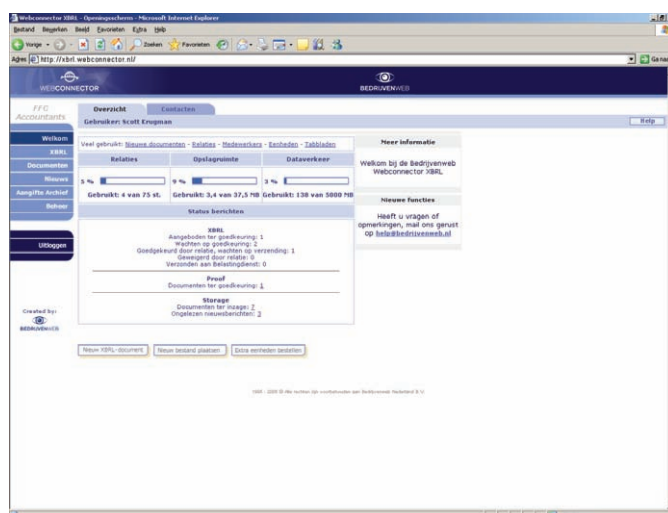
Webconnector XBRL - Openingsscherm - Microsoft Internet Explorer

Bestand Bewerken Beeld Favorieten Extra Help

Vorige Zoeken Favorieten

Adres http://xbrl.webconnector.nl/

Ga naar

WEBCONNECTOR

BEDRIJVENWEB

FFC Accountants

Overzicht

Contacten

Gebruiker: Scott Kropman

Help

Welkom

XBRL

Documenten

Nieuws

Aangifte Archief

Beheer

Uitloggen

Created by: BEDRIJVENWEB

Veel gebruikt: Nieuwe documenten - Relaties - Medewerkers - Eenheden - Tabbladen

| Relaties | Opslagruimte | Dataverkeer |
|---|---|---|
| 5 % | 9 % | 3 % |
| Gebruikt: 4 van 75 st. | Gebruikt: 3,4 van 37,5 MB | Gebruikt: 138 van 5000 MB |

Status berichten

XBRL
Aangeboden ter goedkeuring: 1
Wachten op goedkeuring: 2
Goedgekeurd door relatie, wachten op verzending: 1
Geweigerd door relatie: 0
Verzonden aan Belastingdienst: 0

Proof
Documenten ter goedkeuring: 1

Storage
Documenten ter inzage: 7
Ongelezen nieuwsberichten: 3

Meer informatie

Welkom bij de Bedrijvenweb Webconnector XBRL

Nieuwe functies

Heeft u vragen of opmerkingen, mail ons gerust op help@bedrijvenweb.nl

Nieuw XBRL-document

Nieuw bestand plaatsen

Extra eenheden bestellen

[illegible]